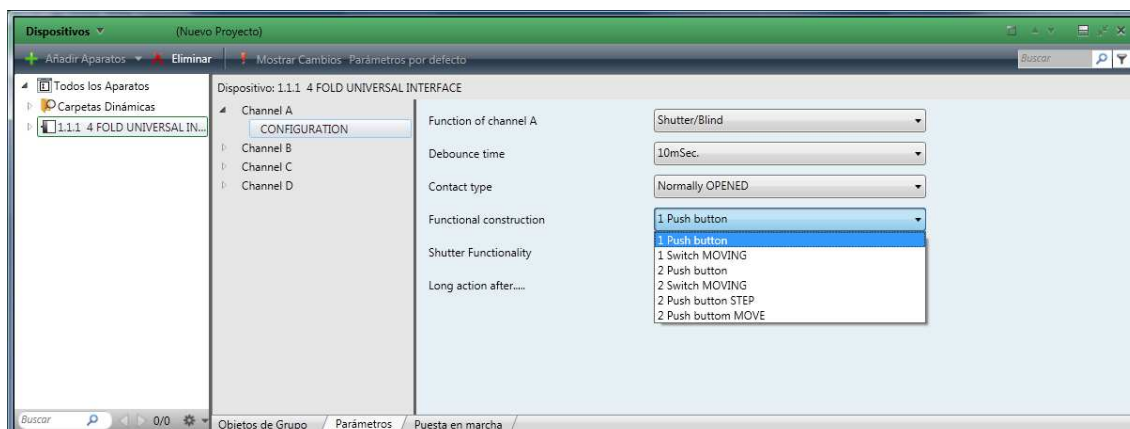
Dispositivos (Nuevo Proyecto)

Añadir Aparatos Eliminar Mostrar Cambios Parámetros por defecto Buscar

Todos los Aparatos
Carpetas Dinámicas
1.1.1 4 FOLD UNIVERSAL IN...

Dispositivo: 1.1.1 4 FOLD UNIVERSAL INTERFACE

Channel A
CONFIGURATION
Channel B
Channel C
Channel D

Function of channel A | Shutter/Blind
Debounce time | 10mSec.
Contact type | Normally OPENED
Functional construction | 1 Push button
Shutter Functionality
Long action after.....

1 Push button
1 Switch MOVING
2 Push button
2 Switch MOVING
2 Push button STEP
2 Push buttom MOVE

Buscar 0/0

Objetos de Grupo Parámetros Puesta en marcha